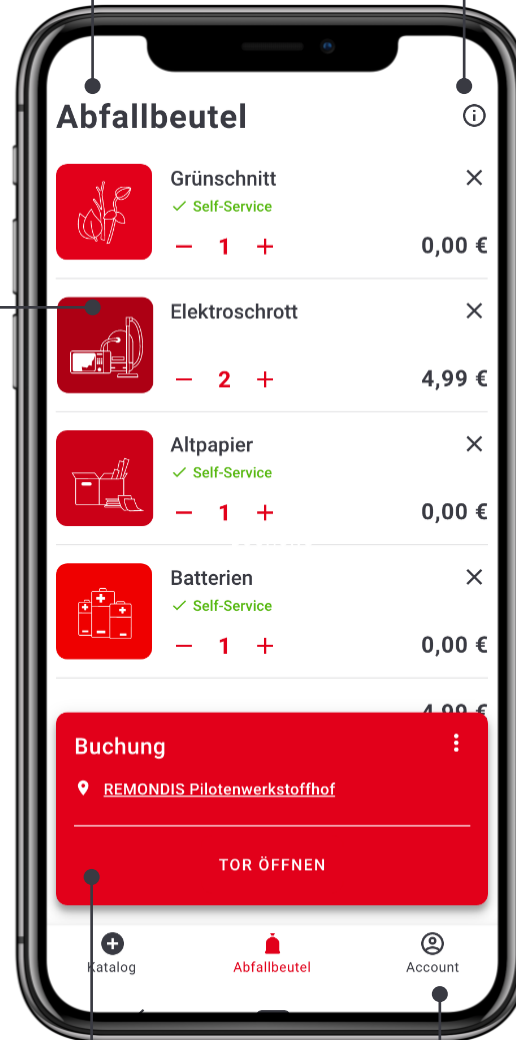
Abfallbeutel

Grünschnitt
✓ Self-Service
− 1 +
0,00 €

Elektroschrott
− 2 +
4,99 €

Altpapier
✓ Self-Service
− 1 +
0,00 €

Batterien
✓ Self-Service
− 1 +
0,00 €

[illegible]

Buchung
REMONDIS Pilotenwerkstoffhof
TOR ÖFFNEN

Katalog
Abfallbeutel
Account